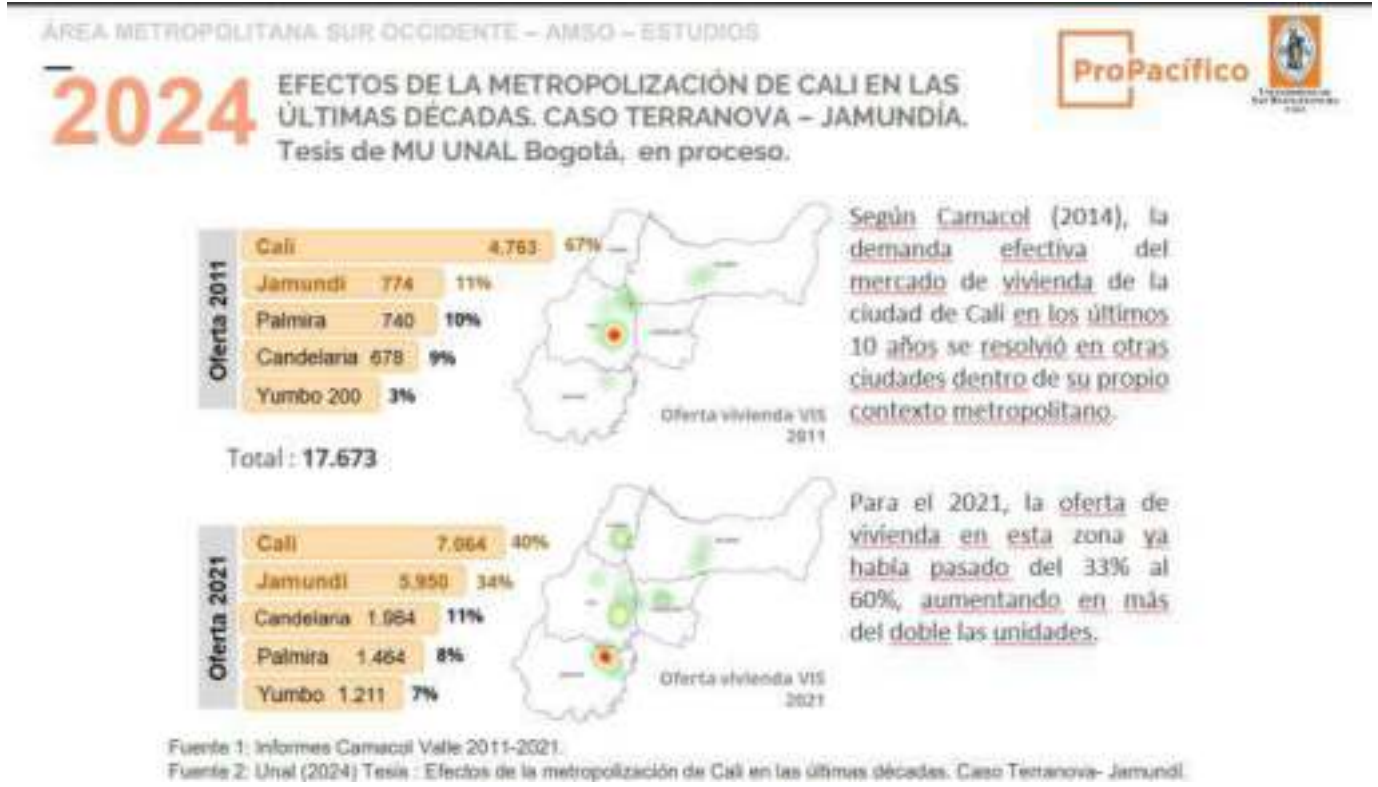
ÁREA METROPOLITANA SUR OCCIDENTE – AMSO – ESTUDIOS

2024 EFECTOS DE LA METROPOLIZACIÓN DE CALI EN LAS ÚLTIMAS DÉCADAS. CASO TERRANOVA – JAMUNDÍA. Tesis de MU UNAL Bogotá, en proceso.

ProPacífico

Oferta 2011

| | | |
|---|---|---|
| Cali | 4.763 | 67% |
| Jamundi | 774 | 11% |
| Palmira | 740 | 10% |
| Candelaria | 678 | 9% |
| Yumbo | 200 | 3% |

Oferta vivienda VIS 2011

Según Camacol (2014), la demanda efectiva del mercado de vivienda de la ciudad de Cali en los últimos 10 años se resolvió en otras ciudades dentro de su propio contexto metropolitano.

Total : 17.673

Oferta 2021

| | | |
|---|---|---|
| Cali | 7.064 | 40% |
| Jamundi | 5.950 | 34% |
| Candelaria | 1.984 | 11% |
| Palmira | 1.464 | 8% |
| Yumbo | 1.211 | 7% |

Oferta vivienda VIS 2021

Para el 2021, la oferta de vivienda en esta zona ya había pasado del 33% al 60%, aumentando en más del doble las unidades.

Fuente 1: Informes Camacol Valle 2011-2021.
Fuente 2: Unal (2024) Tesis : Efectos de la metropolización de Cali en las últimas décadas. Caso Terranova- Jamundí.